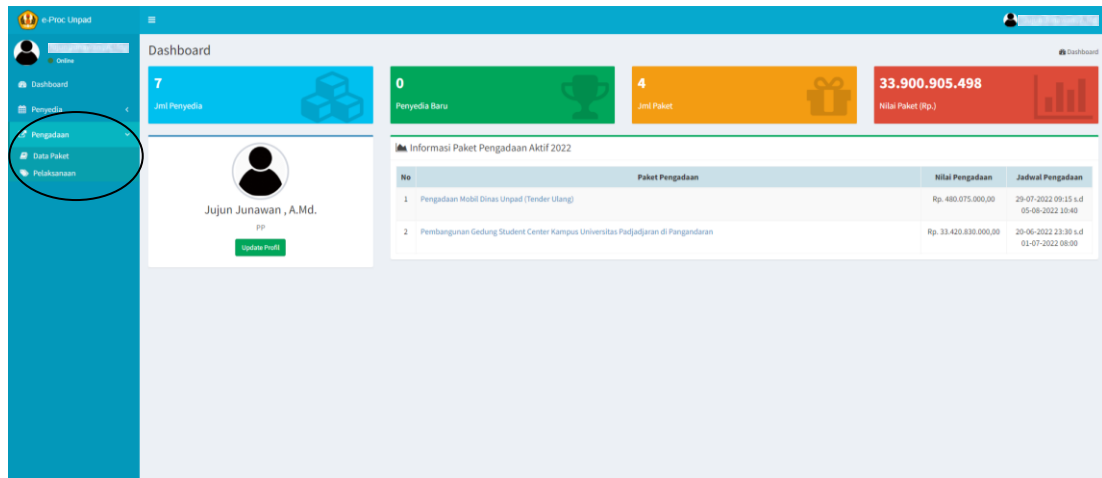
e-Proc Unpad

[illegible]
Online

Dashboard
Penyedia
Pengadaan
Data Paket
Pelaksanaan

Dashboard

Dashboard

7
Jml Penyedia

0
Penyedia Baru

4
Jml Paket

33.900.905.498
Nilai Paket (Rp.)

Jujun Junawan , A.Md.
PP
Update Profil

Informasi Paket Pengadaan Aktif 2022

| No | Paket Pengadaan | Nilai Pengadaan | Jadwal Pengadaan |
|---|---|---|---|
| 1 | Pengadaan Mobil Dinas Unpad (Tender Ulang) | Rp. 480.075.000,00 | 29-07-2022 09:15 s.d 05-08-2022 10:40 |
| 2 | Pembangunan Gedung Student Center Kampus Universitas Padjadjaran di Pangandaran | Rp. 33.420.830.000,00 | 20-06-2022 23:30 s.d 01-07-2022 08:00 |